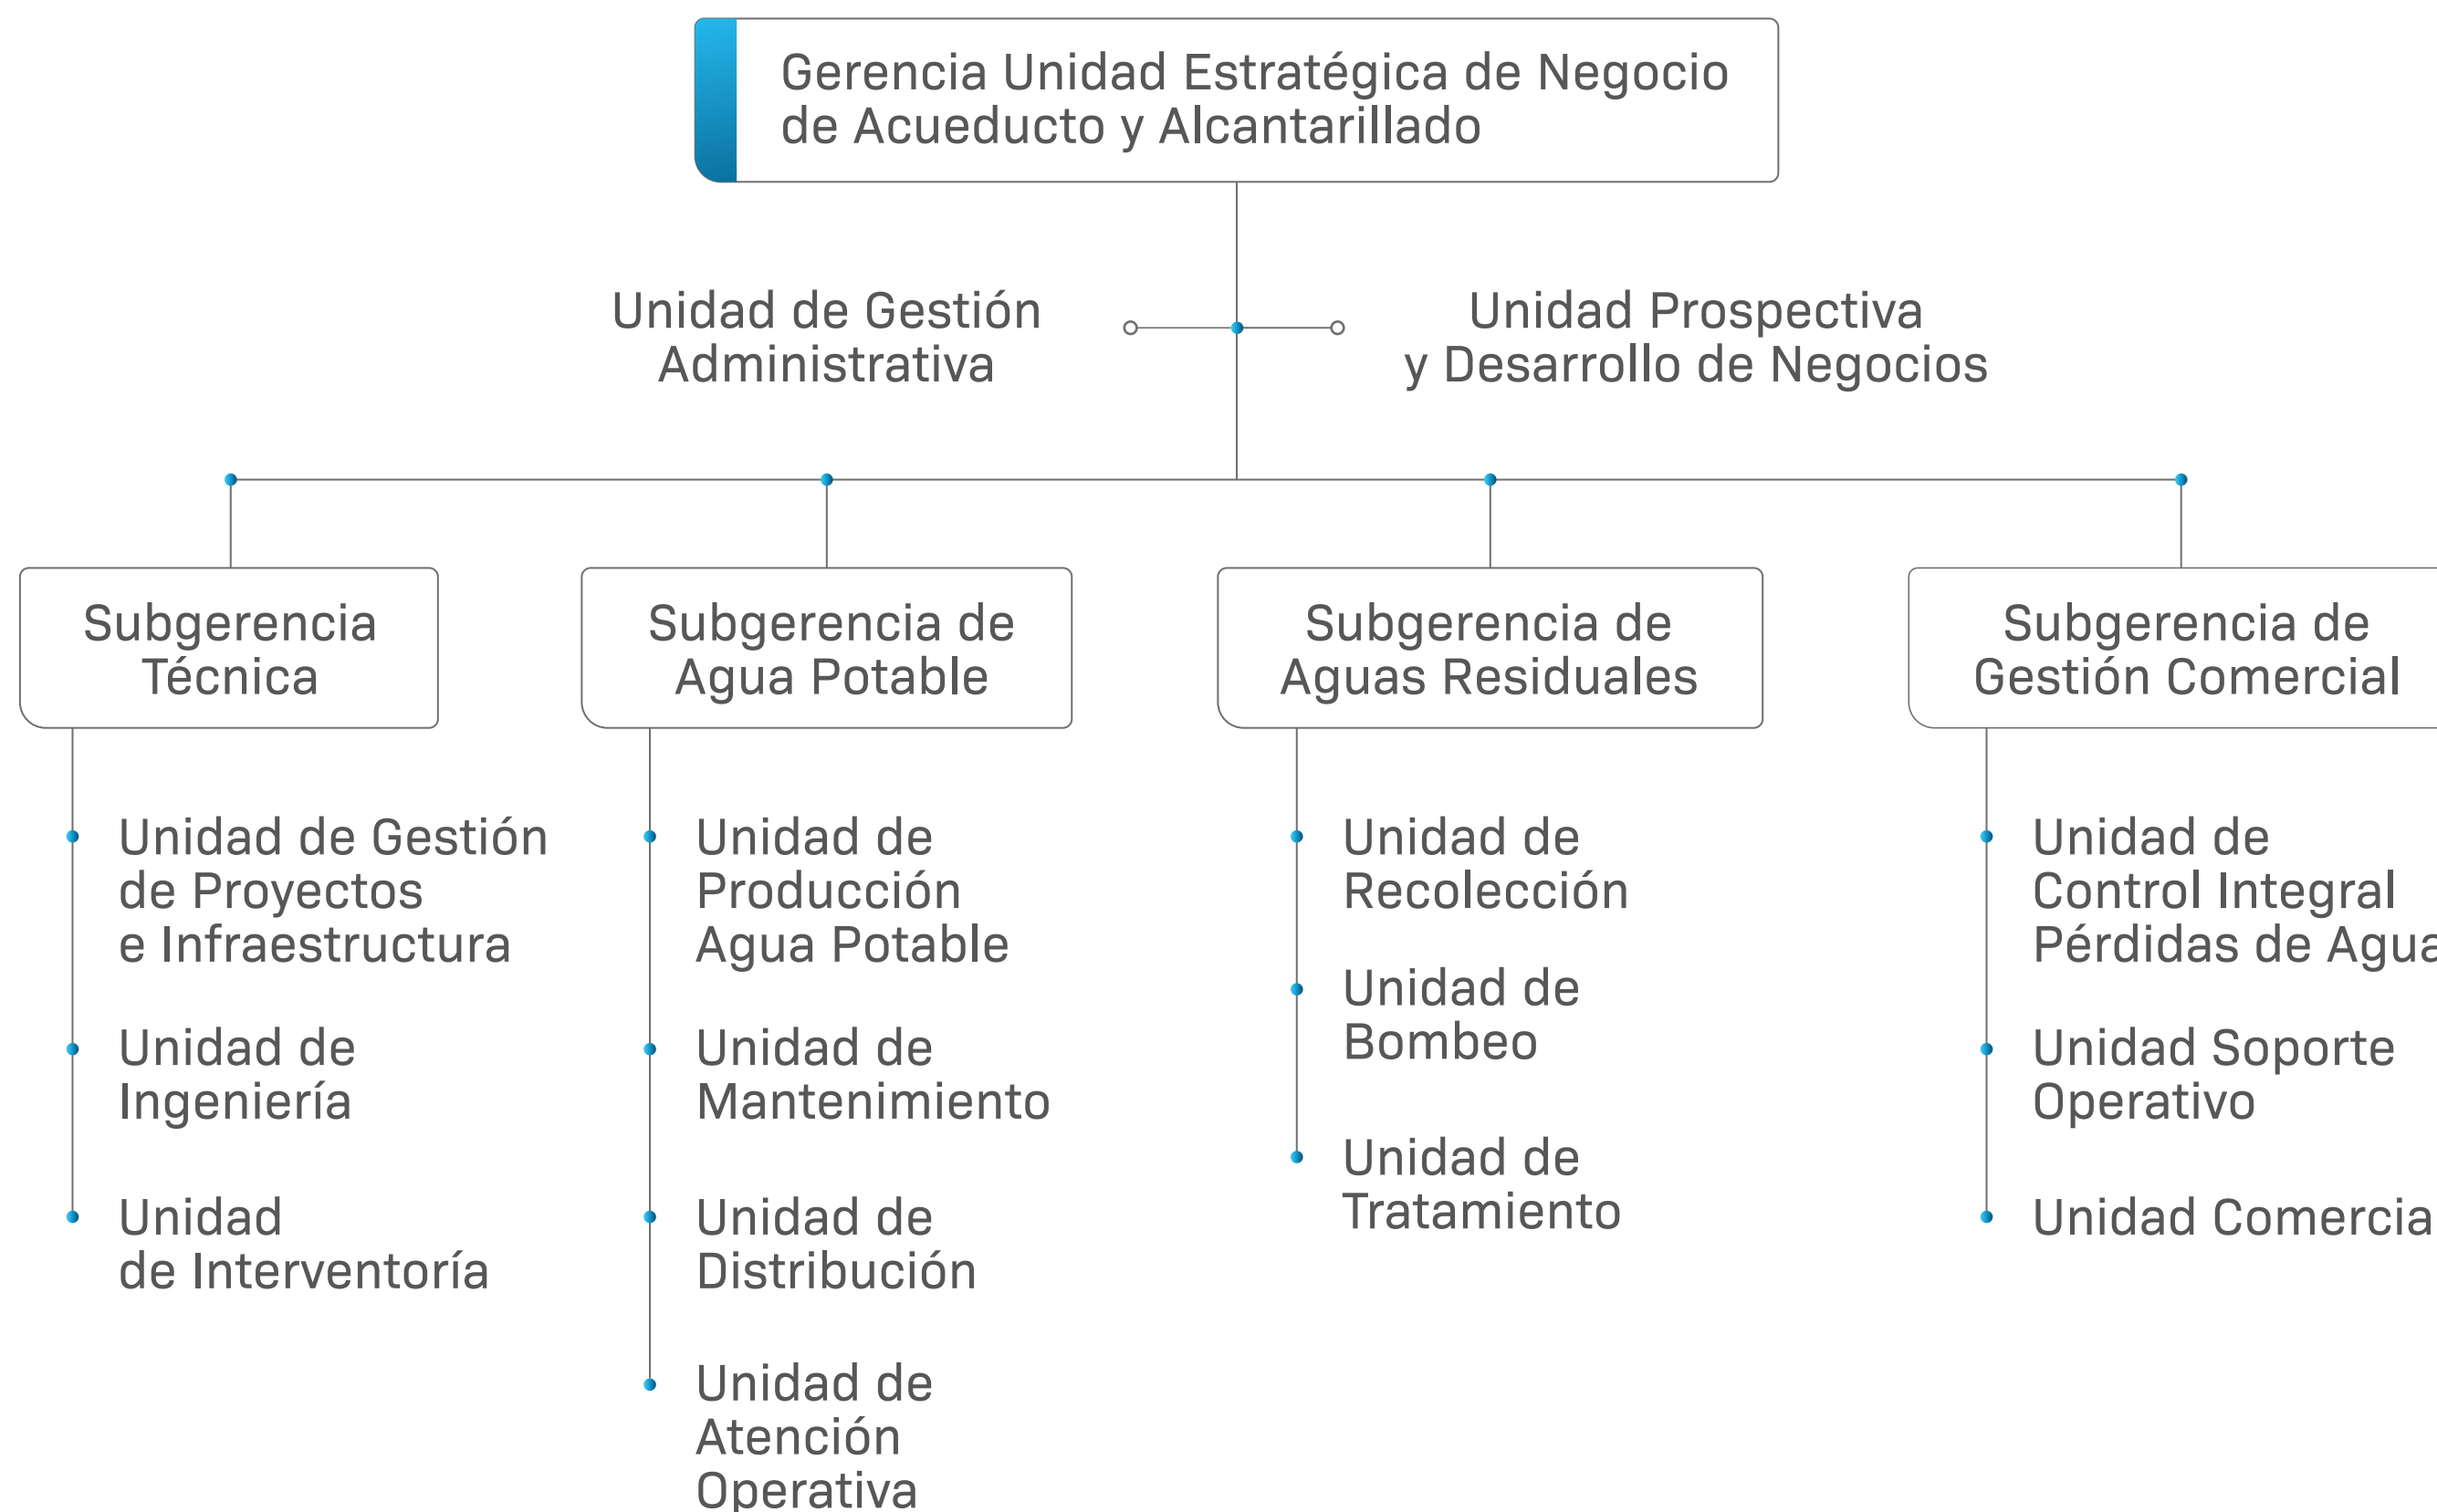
Gerencia Unidad Estratégica de Negocio de Acueducto y Alcantarillado

Unidad de Gestión Administrativa

Unidad Prospectiva y Desarrollo de Negocios

Subgerencia Técnica

Subgerencia de Agua Potable

Subgerencia de Aguas Residuales

Subgerencia de Gestión Comercial

Unidad de Gestión de Proyectos e Infraestructura

Unidad de Ingeniería

Unidad de Interventoría

Unidad de Producción Agua Potable

Unidad de Mantenimiento

Unidad de Distribución

Unidad de Atención Operativa

Unidad de Recolección

Unidad de Bombeo

Unidad de Tratamiento

Unidad de Control Integral Pérdidas de Agua

Unidad Soporte Operativo

Unidad Comercia